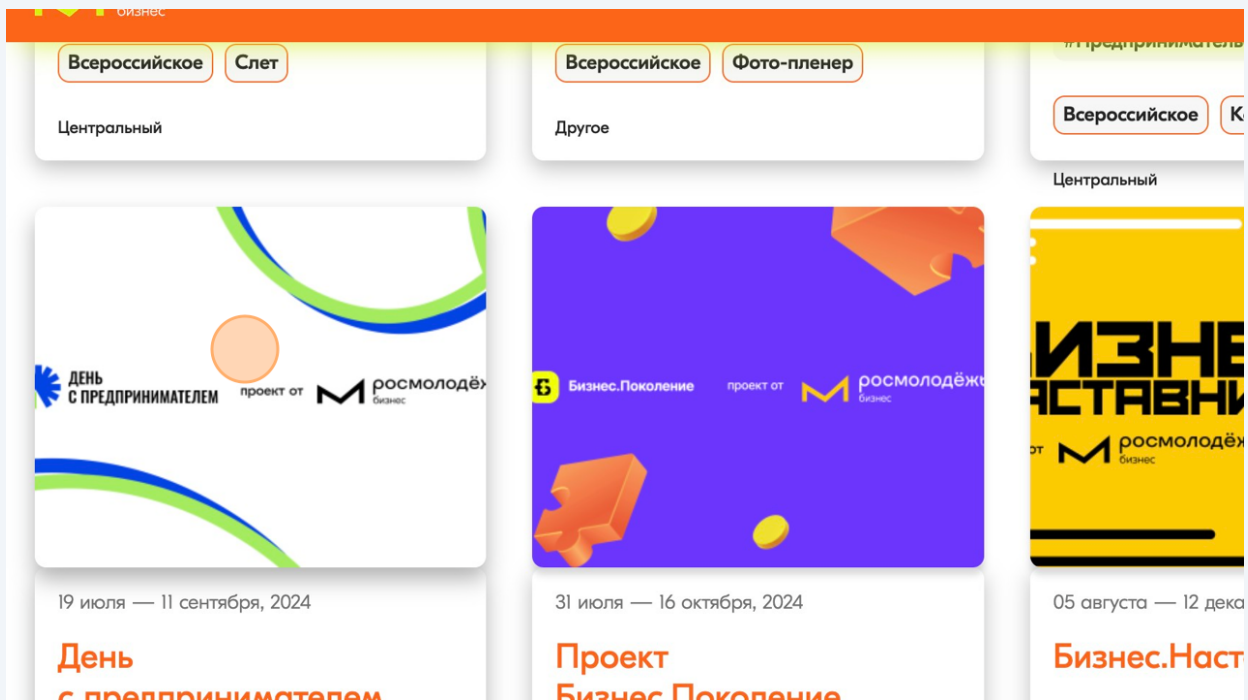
бизнес

Всероссийское Слет

Центральный

Всероссийское Фото-пленер

Другое

#Предпринимател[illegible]

Всероссийское К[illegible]

Центральный

ДЕНЬ С ПРЕДПРИНИМАТЕЛЕМ проект от росмолодё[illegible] бизнес

Бизнес.Поколение проект от росмолодё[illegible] бизнес

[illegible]ИЗНЕ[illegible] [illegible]АСТАВНИ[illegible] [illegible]от росмолодё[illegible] бизнес

19 июля — 11 сентября, 2024

День с предпринимателем

31 июля — 16 октября, 2024

Проект Бизнес.Поколение

05 августа — 12 дека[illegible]

Бизнес.Наст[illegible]